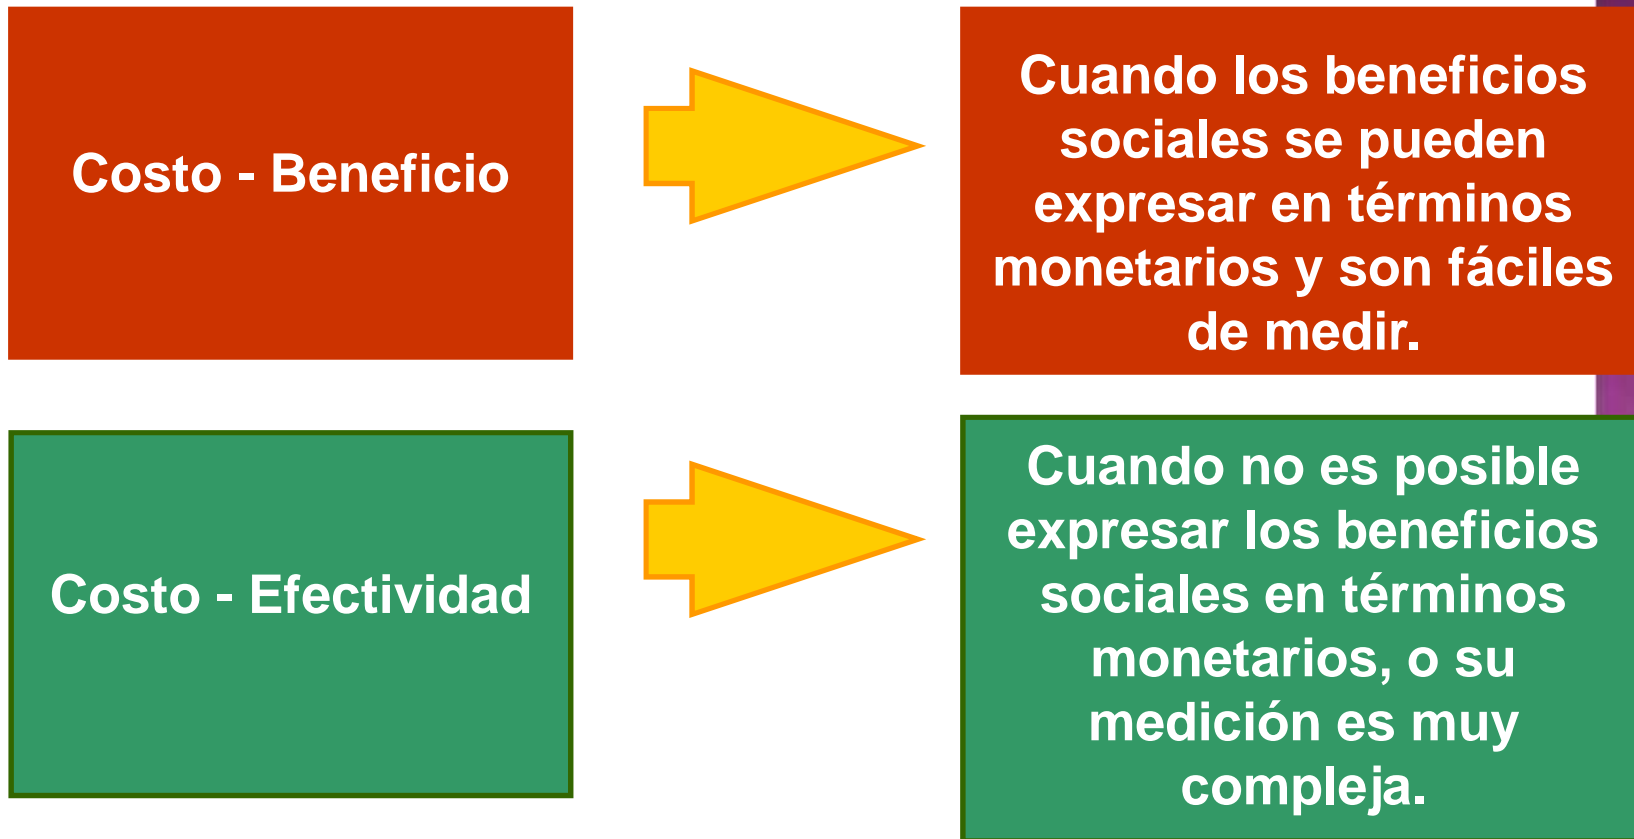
Costo - Beneficio

Cuando los beneficios sociales se pueden expresar en términos monetarios y son fáciles de medir.

Costo - Efectividad

Cuando no es posible expresar los beneficios sociales en términos monetarios, o su medición es muy compleja.